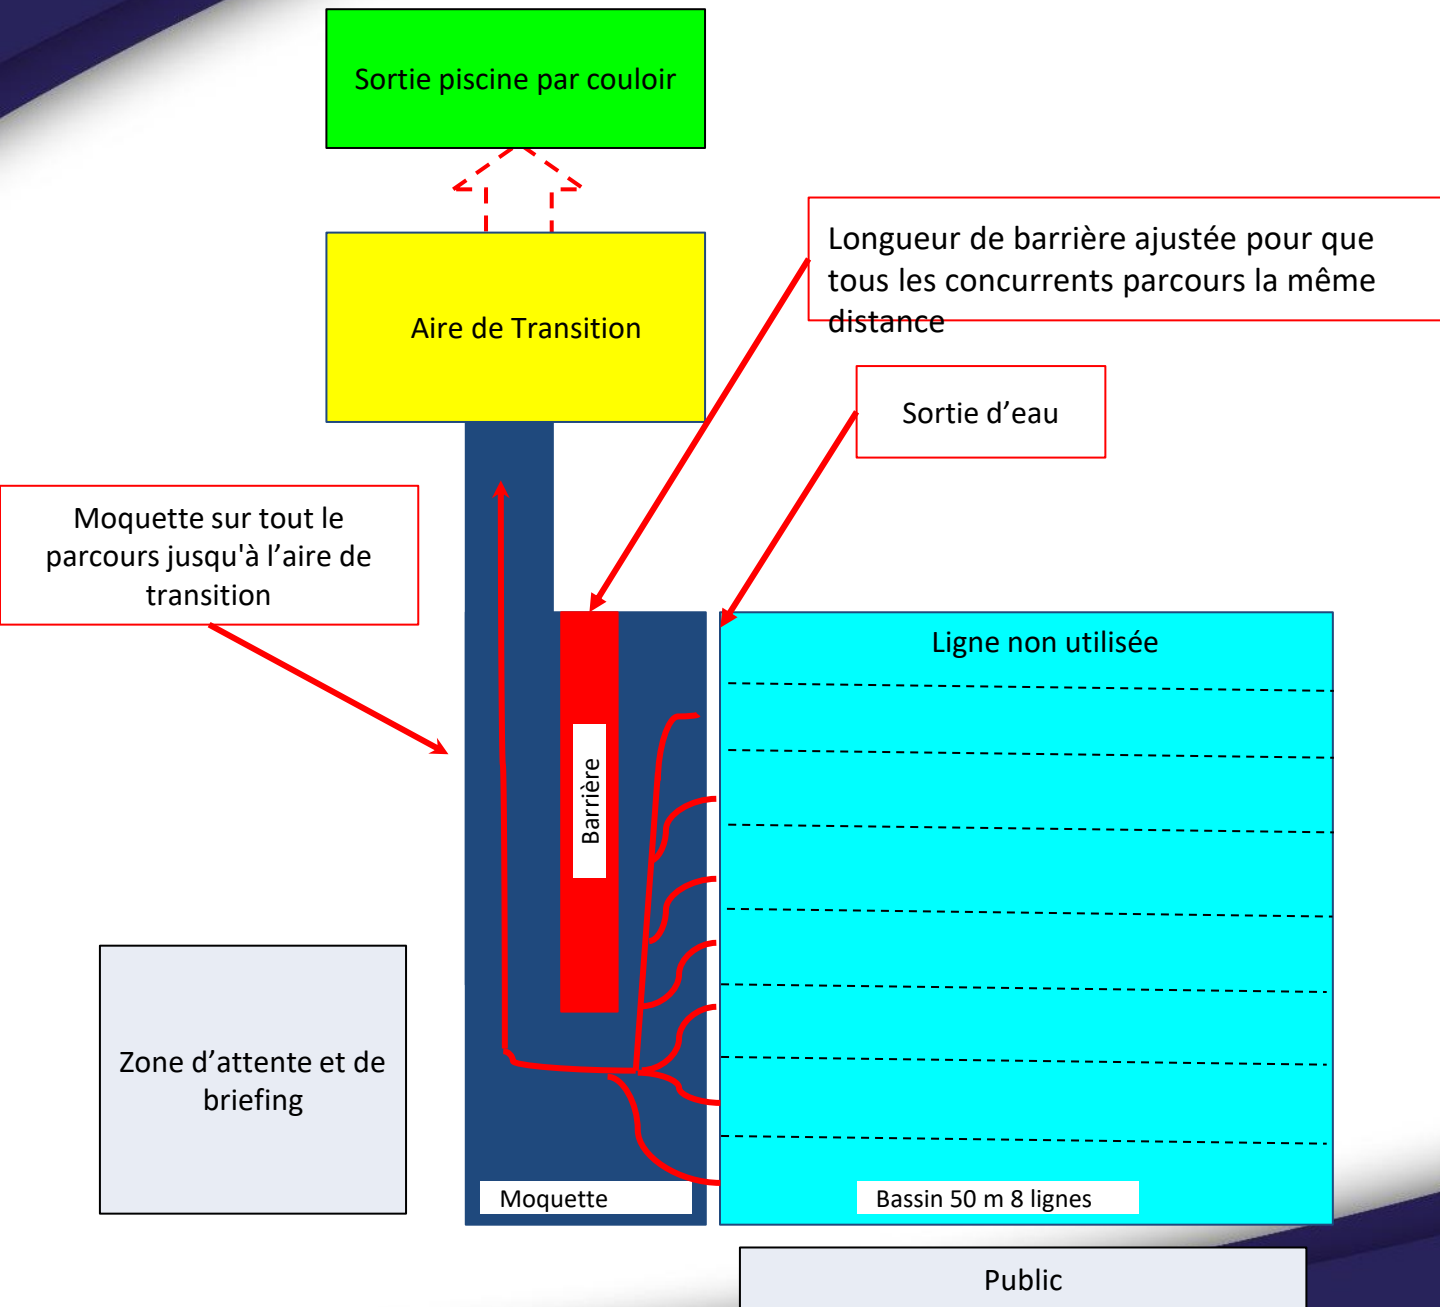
Sortie piscine par couloir

Aire de Transition

Longueur de barrière ajustée pour que tous les concurrents parcours la même distance

Sortie d'eau

Moquette sur tout le parcours jusqu'à l'aire de transition

Ligne non utilisée

Barrière

Zone d'attente et de briefing

Moquette

Bassin 50 m 8 lignes

Public